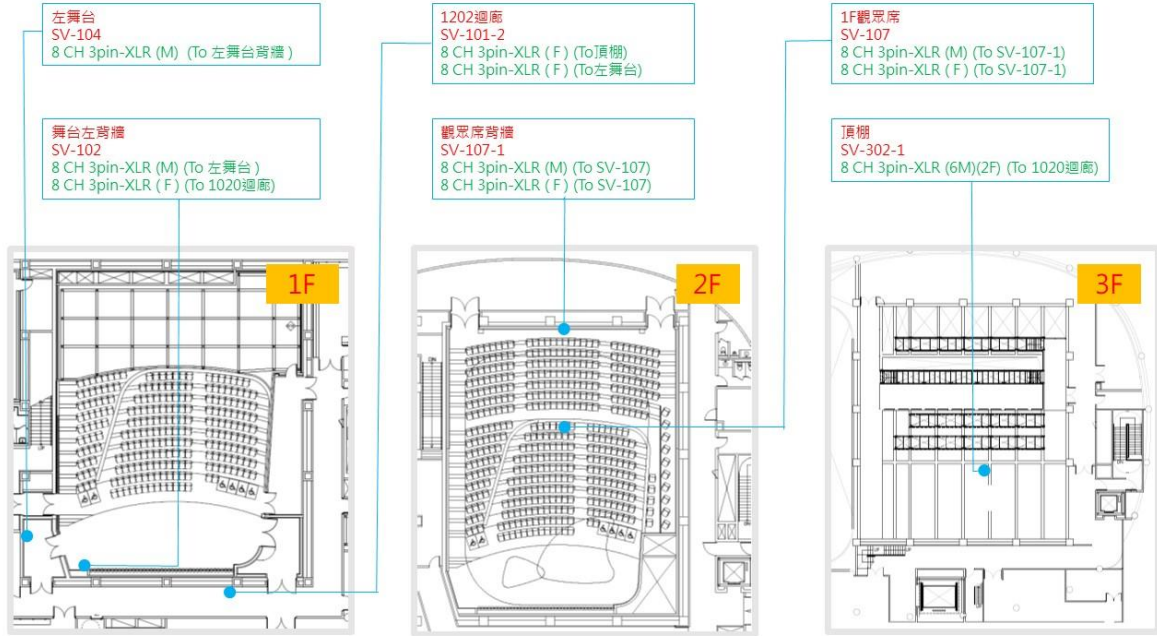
左舞台
SV-104
8 CH 3pin-XLR (M) (To 左舞台背牆)

舞台左背牆
SV-102
8 CH 3pin-XLR (M) (To 左舞台)
8 CH 3pin-XLR ( F ) (To 1020迴廊)

1202迴廊
SV-101-2
8 CH 3pin-XLR ( F ) (To頂棚)
8 CH 3pin-XLR ( F ) (To左舞台)

觀眾席背牆
SV-107-1
8 CH 3pin-XLR (M) (To SV-107)
8 CH 3pin-XLR ( F ) (To SV-107)

1F觀眾席
SV-107
8 CH 3pin-XLR (M) (To SV-107-1)
8 CH 3pin-XLR ( F ) (To SV-107-1)

頂棚
SV-302-1
8 CH 3pin-XLR (6M)(2F) (To 1020迴廊)

1F

2F

3F